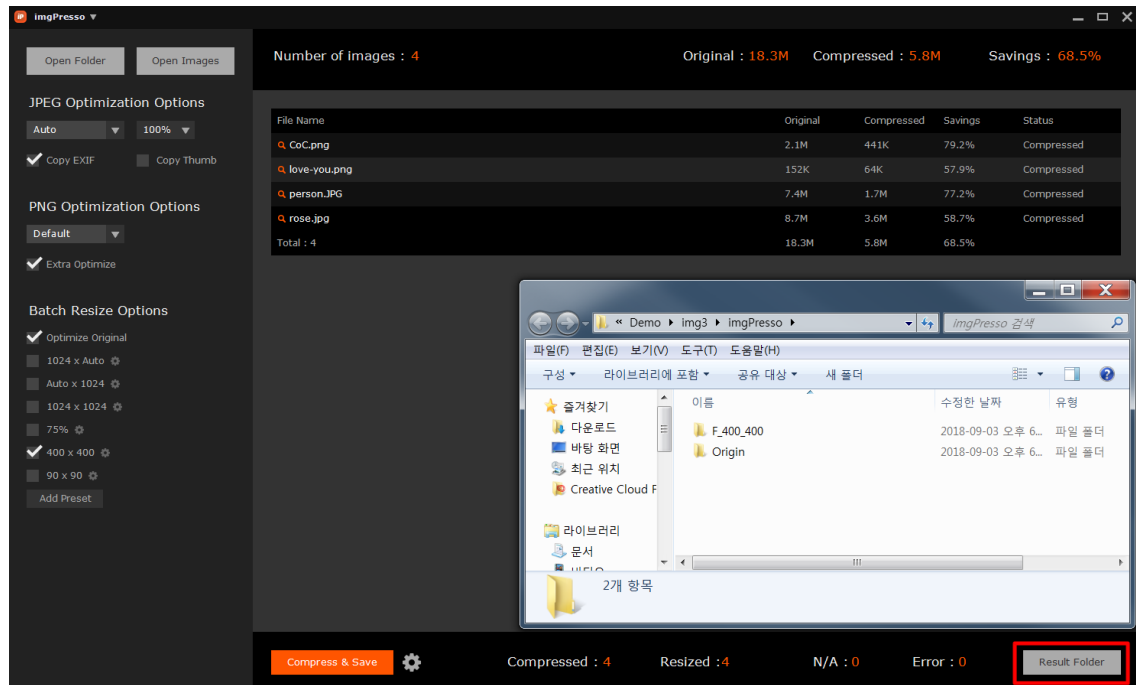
imgPresso ▼

Open Folder
Open Images

JPEG Optimization Options
Auto ▼
100% ▼
Copy EXIF
Copy Thumb

PNG Optimization Options
Default ▼
Extra Optimize

Batch Resize Options
Optimize Original
1024 x Auto
Auto x 1024
1024 x 1024
75%
400 x 400
90 x 90
Add Preset

Number of images : 4
Original : 18.3M
Compressed : 5.8M
Savings : 68.5%

| File Name | Original | Compressed | Savings | Status |
|---|---|---|---|---|
| CoC.png | 2.1M | 441K | 79.2% | Compressed |
| love-you.png | 152K | 64K | 57.9% | Compressed |
| person.JPG | 7.4M | 1.7M | 77.2% | Compressed |
| rose.jpg | 8.7M | 3.6M | 58.7% | Compressed |
| Total : 4 | 18.3M | 5.8M | 68.5% | |

« Demo ▸ img3 ▸ imgPresso ▸
imgPresso 검색
파일(F) 편집(E) 보기(V) 도구(T) 도움말(H)
구성 ▾ 라이브러리에 포함 ▾ 공유 대상 ▾ 새 폴더
즐겨찾기
다운로드
바탕 화면
최근 위치
Creative Cloud F
라이브러리
문서
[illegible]

| 이름 | 수정한 날짜 | 유형 |
|---|---|---|
| F_400_400 | 2018-09-03 오후 6... | 파일 폴더 |
| Origin | 2018-09-03 오후 6... | 파일 폴더 |

2개 항목

Compress & Save
Compressed : 4
Resized :4
N/A : 0
Error : 0
Result Folder